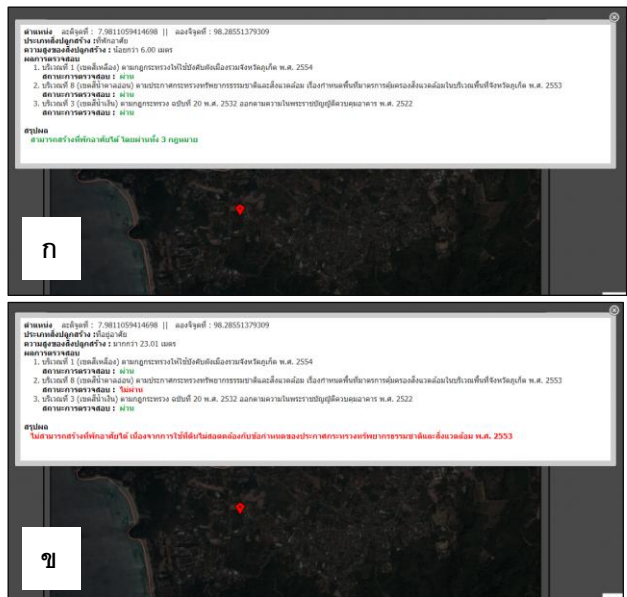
ตำแหน่ง ละติจูดที่ : 7.9811059414698 || ลองจิจูดที่ : 98.28551379309
ประเภทสิ่งปลูกสร้าง : ที่พักอาศัย
ความสูงของสิ่งปลูกสร้าง : น้อยกว่า 6.00 เมตร
ผลการตรวจสอบ
1. บริเวณที่ 1 (เขตสีเหลือง) ตามกฎกระทรวงให้ใช้บังคับผังเมืองรวมจังหวัดภูเก็ต พ.ศ. 2554
สถานะการตรวจสอบ : ผ่าน
2. บริเวณที่ 8 (เขตสีฟ้าลาออน) ตามประกาศกระทรวงทรัพยากรธรรมชาติและสิ่งแวดล้อม เรื่องกำหนดพื้นที่มาตรการคุ้มครองสิ่งแวดล้อมในบริเวณพื้นที่จังหวัดภูเก็ต พ.ศ. 2553
สถานะการตรวจสอบ : ผ่าน
3. บริเวณที่ 3 (เขตสีน้ำเงิน) ตามกฎกระทรวง ฉบับที่ 20 พ.ศ. 2532 ออกตามความในพระราชบัญญัติควบคุมอาคาร พ.ศ. 2522
สถานะการตรวจสอบ : ผ่าน

สรุปผล
สามารถสร้างที่พักอาศัยได้ โดยผ่านทั้ง 3 กฎหมาย

ก

ตำแหน่ง ละติจูดที่ : 7.9811059414698 || ลองจิจูดที่ : 98.28551379309
ประเภทสิ่งปลูกสร้าง : ที่อยู่อาศัย
ความสูงของสิ่งปลูกสร้าง : มากกว่า 23.01 เมตร
ผลการตรวจสอบ
1. บริเวณที่ 1 (เขตสีเหลือง) ตามกฎกระทรวงให้ใช้บังคับผังเมืองรวมจังหวัดภูเก็ต พ.ศ. 2554
สถานะการตรวจสอบ : ผ่าน
2. บริเวณที่ 8 (เขตสีฟ้าลาออน) ตามประกาศกระทรวงทรัพยากรธรรมชาติและสิ่งแวดล้อม เรื่องกำหนดพื้นที่มาตรการคุ้มครองสิ่งแวดล้อมในบริเวณพื้นที่จังหวัดภูเก็ต พ.ศ. 2553
สถานะการตรวจสอบ : ไม่ผ่าน
3. บริเวณที่ 3 (เขตสีน้ำเงิน) ตามกฎกระทรวง ฉบับที่ 20 พ.ศ. 2532 ออกตามความในพระราชบัญญัติควบคุมอาคาร พ.ศ. 2522
สถานะการตรวจสอบ : ผ่าน

สรุปผล
ไม่สามารถสร้างที่พักอาศัยได้ เนื่องจากการใช้ที่ดินไม่สอดคล้องกับข้อกำหนดของประกาศกระทรวงทรัพยากรธรรมชาติและสิ่งแวดล้อม พ.ศ. 2553

ข